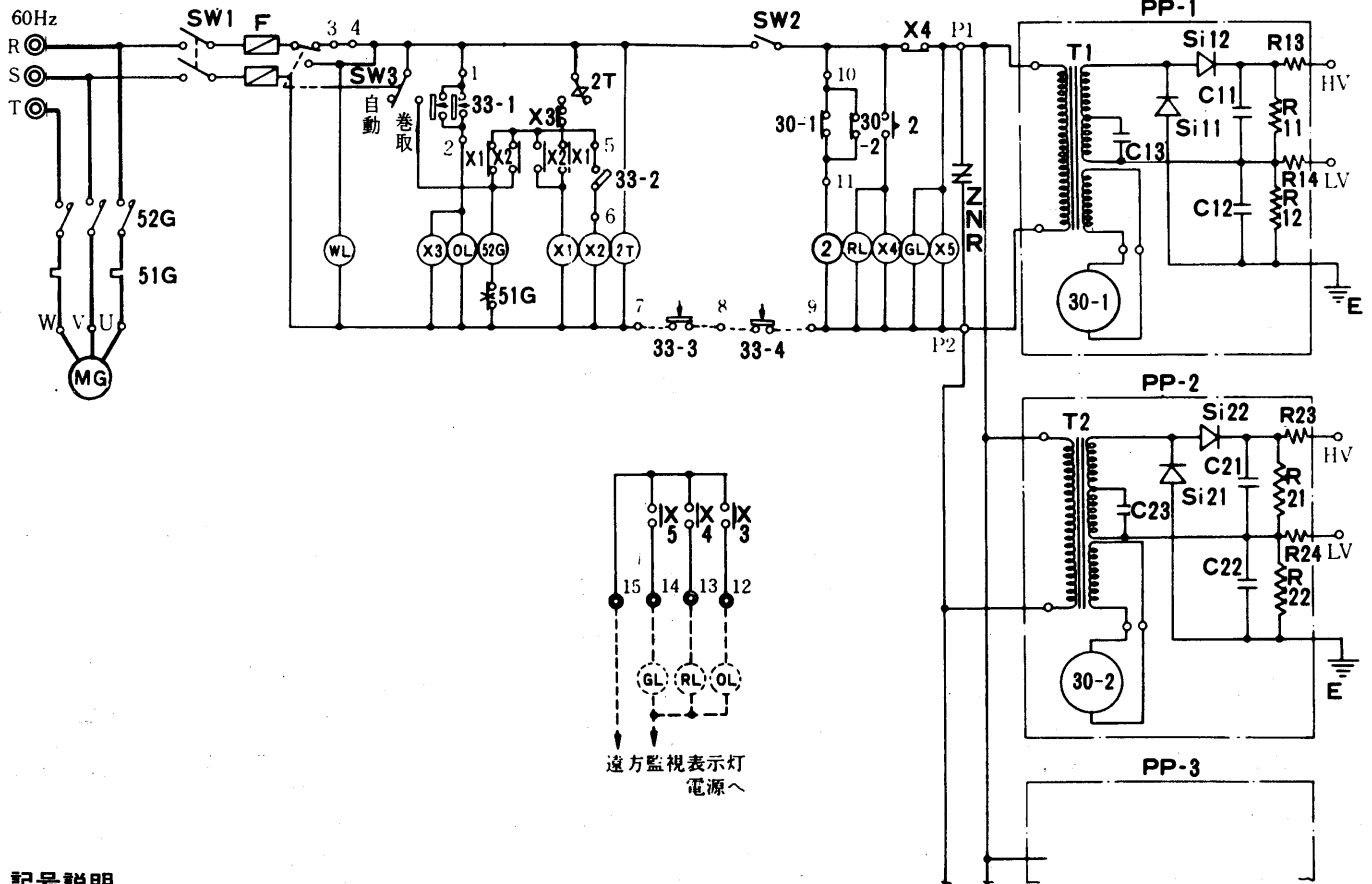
60Hz
R
S
T
SW1
F
3
4
SW3
自動
巻取
1
33-1
2
X3
X1
X2
X2
X1
5
2T
33-2
6
52G
51G
W
V
U
MG
WL
X3
OL
52G
51G
X1
X2
2T
7
8
9
33-3
33-4
SW2
X4
P1
10
30-1
30-2
2
11
2
RL
X4
GL
X5
ZNR
P2
PP-1
T1
Si12
R13
HV
Si11
C11
R11
C13
R14
LV
C12
R12
E
30-1
PP-2
T2
Si22
R23
HV
C21
Si21
R21
C23
R24
LV
C22
R22
E
30-2
PP-3
X5
X4
X3
15
14
13
12
GL
RL
OL
遠方監視表示灯
電源へ
記号説明